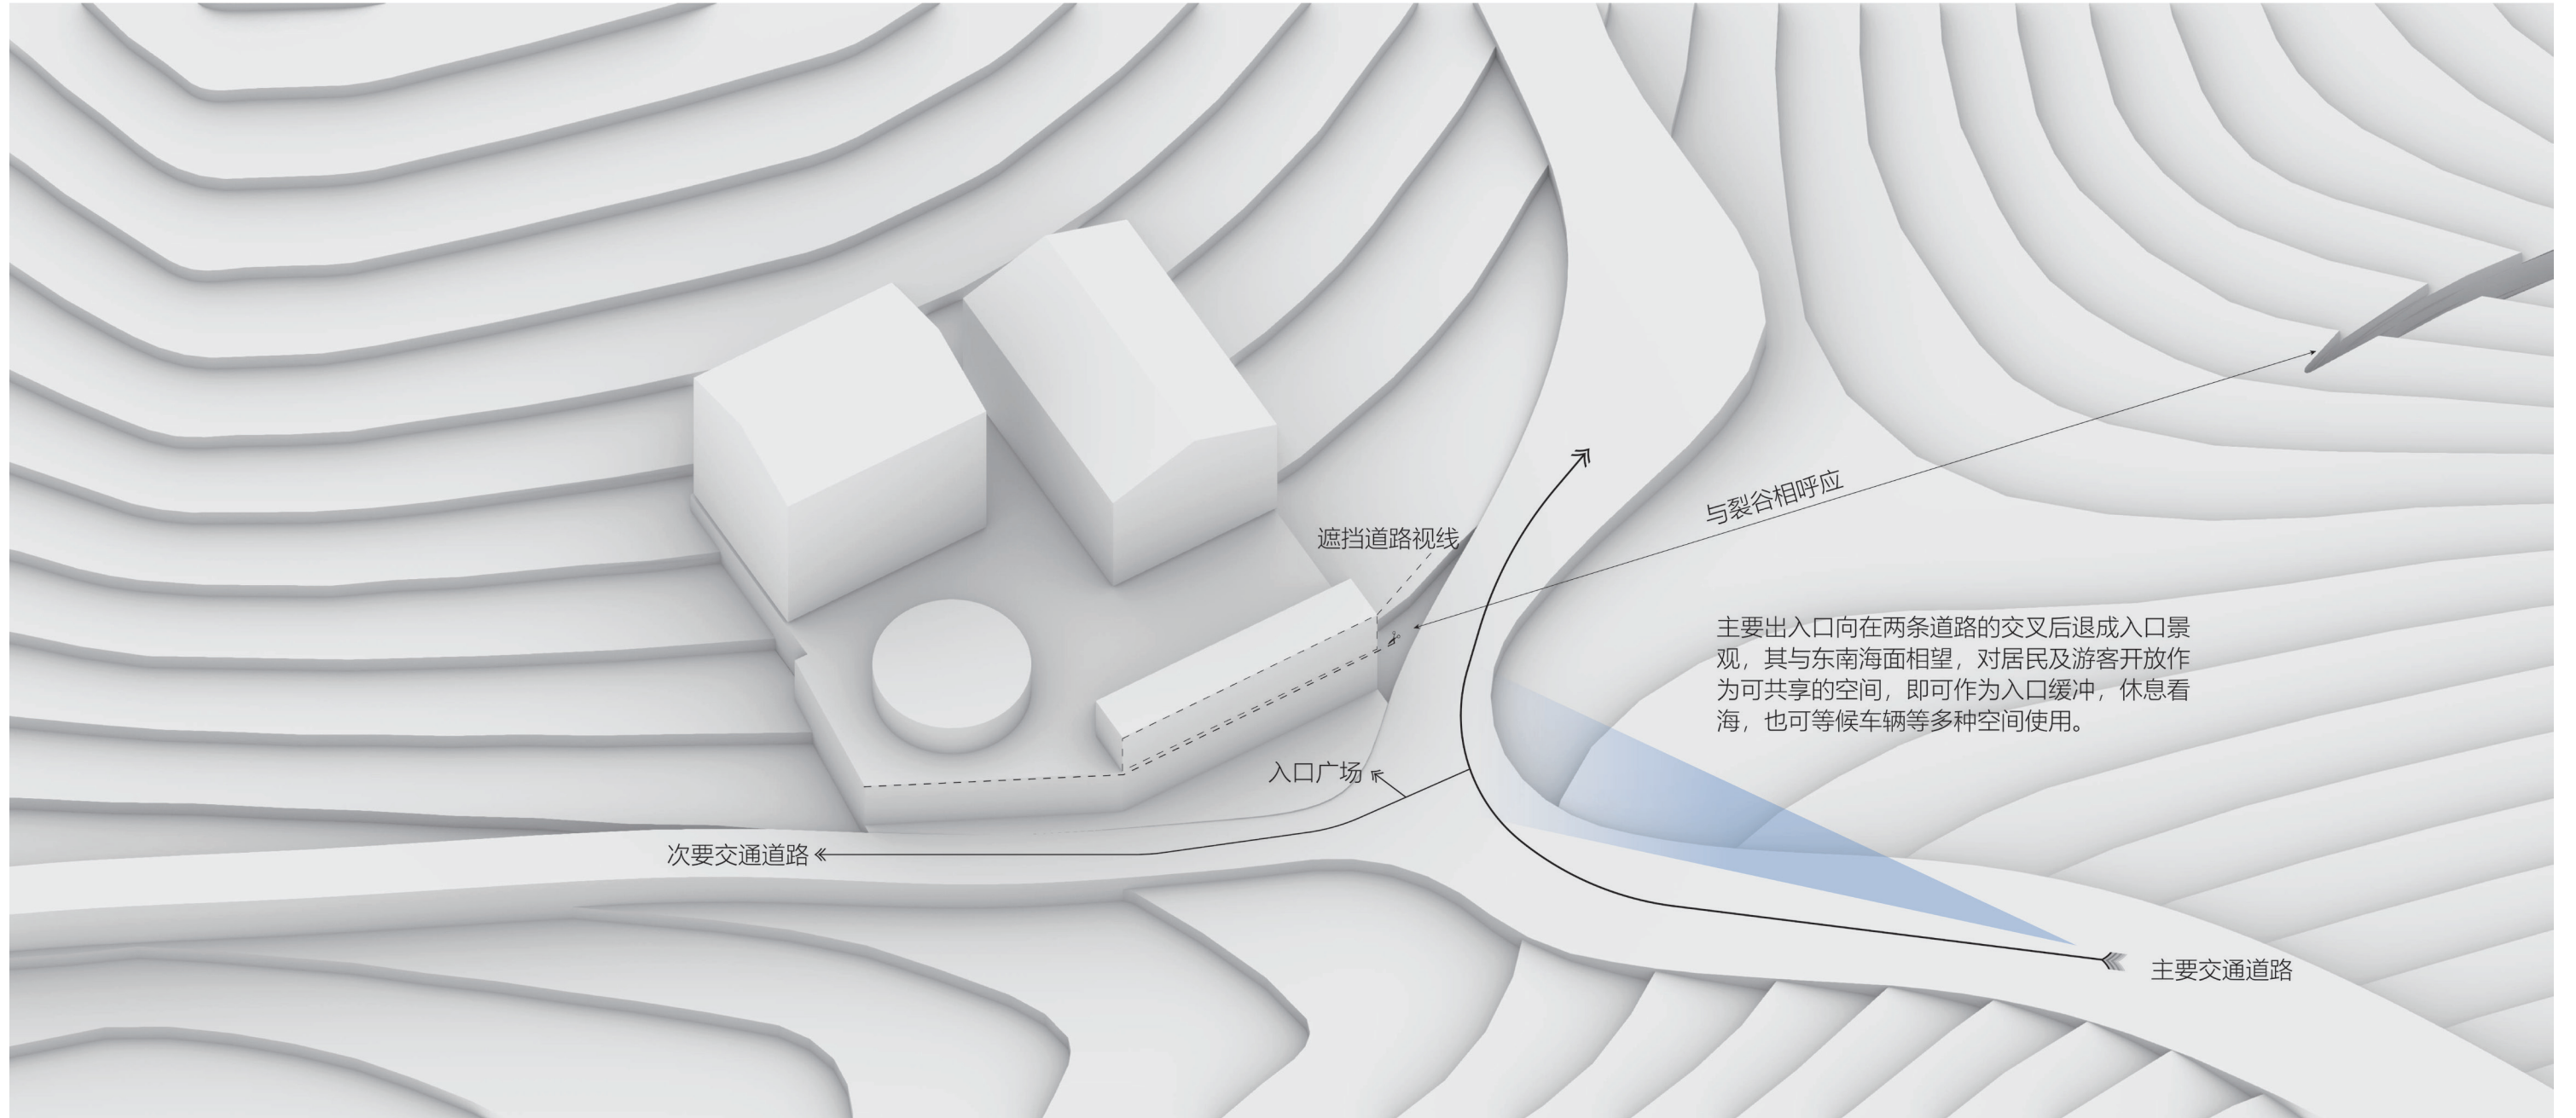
与裂谷相呼应

遮挡道路视线

主要出入口向在两条道路的交叉后退成入口景观，其与东南海面相望，对居民及游客开放作为可共享的空间，即可作为入口缓冲，休息看海，也可等候车辆等多种空间使用。

入口广场

次要交通道路

主要交通道路